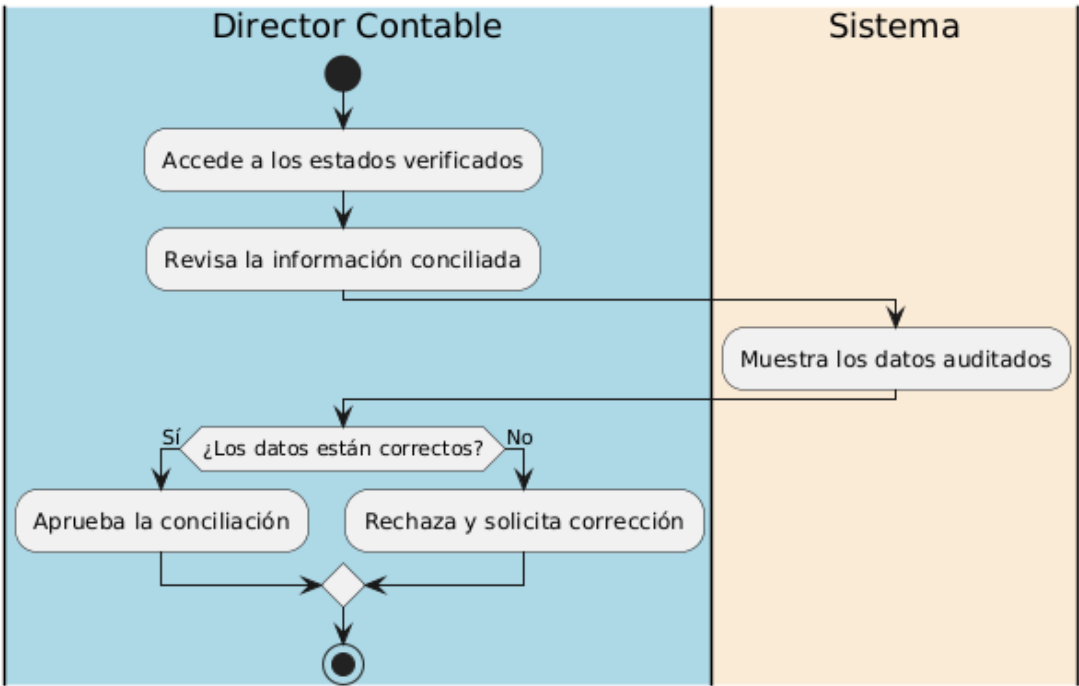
Director Contable

Sistema

Accede a los estados verificados

Revisa la información conciliada

Muestra los datos auditados

Sí

¿Los datos están correctos?

No

Aprueba la conciliación

Rechaza y solicita corrección